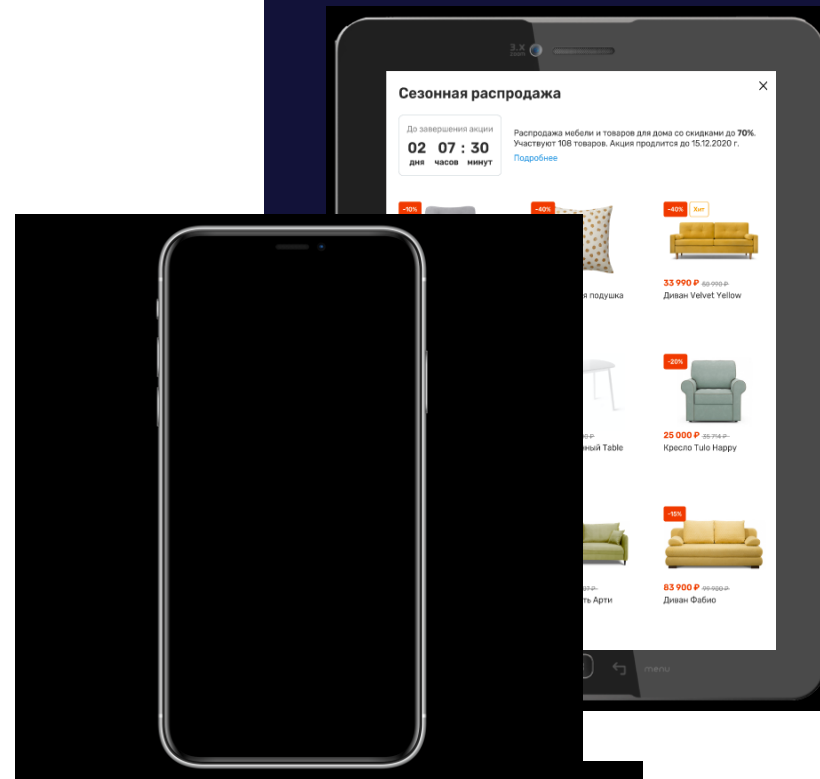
Сезонная распродажа

×

До завершения акции
02 дня 07 часов : 30 минут

Распродажа мебели и товаров для дома со скидками до **70%**. Участвуют 108 товаров. Акция продлится до 15.12.2020 г.
Подробнее

-10%

-40%

-40% Хит

33 990 ₽ 56 990 ₽
Диван Velvet Yellow

я подушка

-20%

25 000 ₽ 35 714 ₽
Кресло Tulo Happy

ный Table

-15%

83 900 ₽ 99 900 ₽
Диван Фабио

ь Арти

3.X

menu